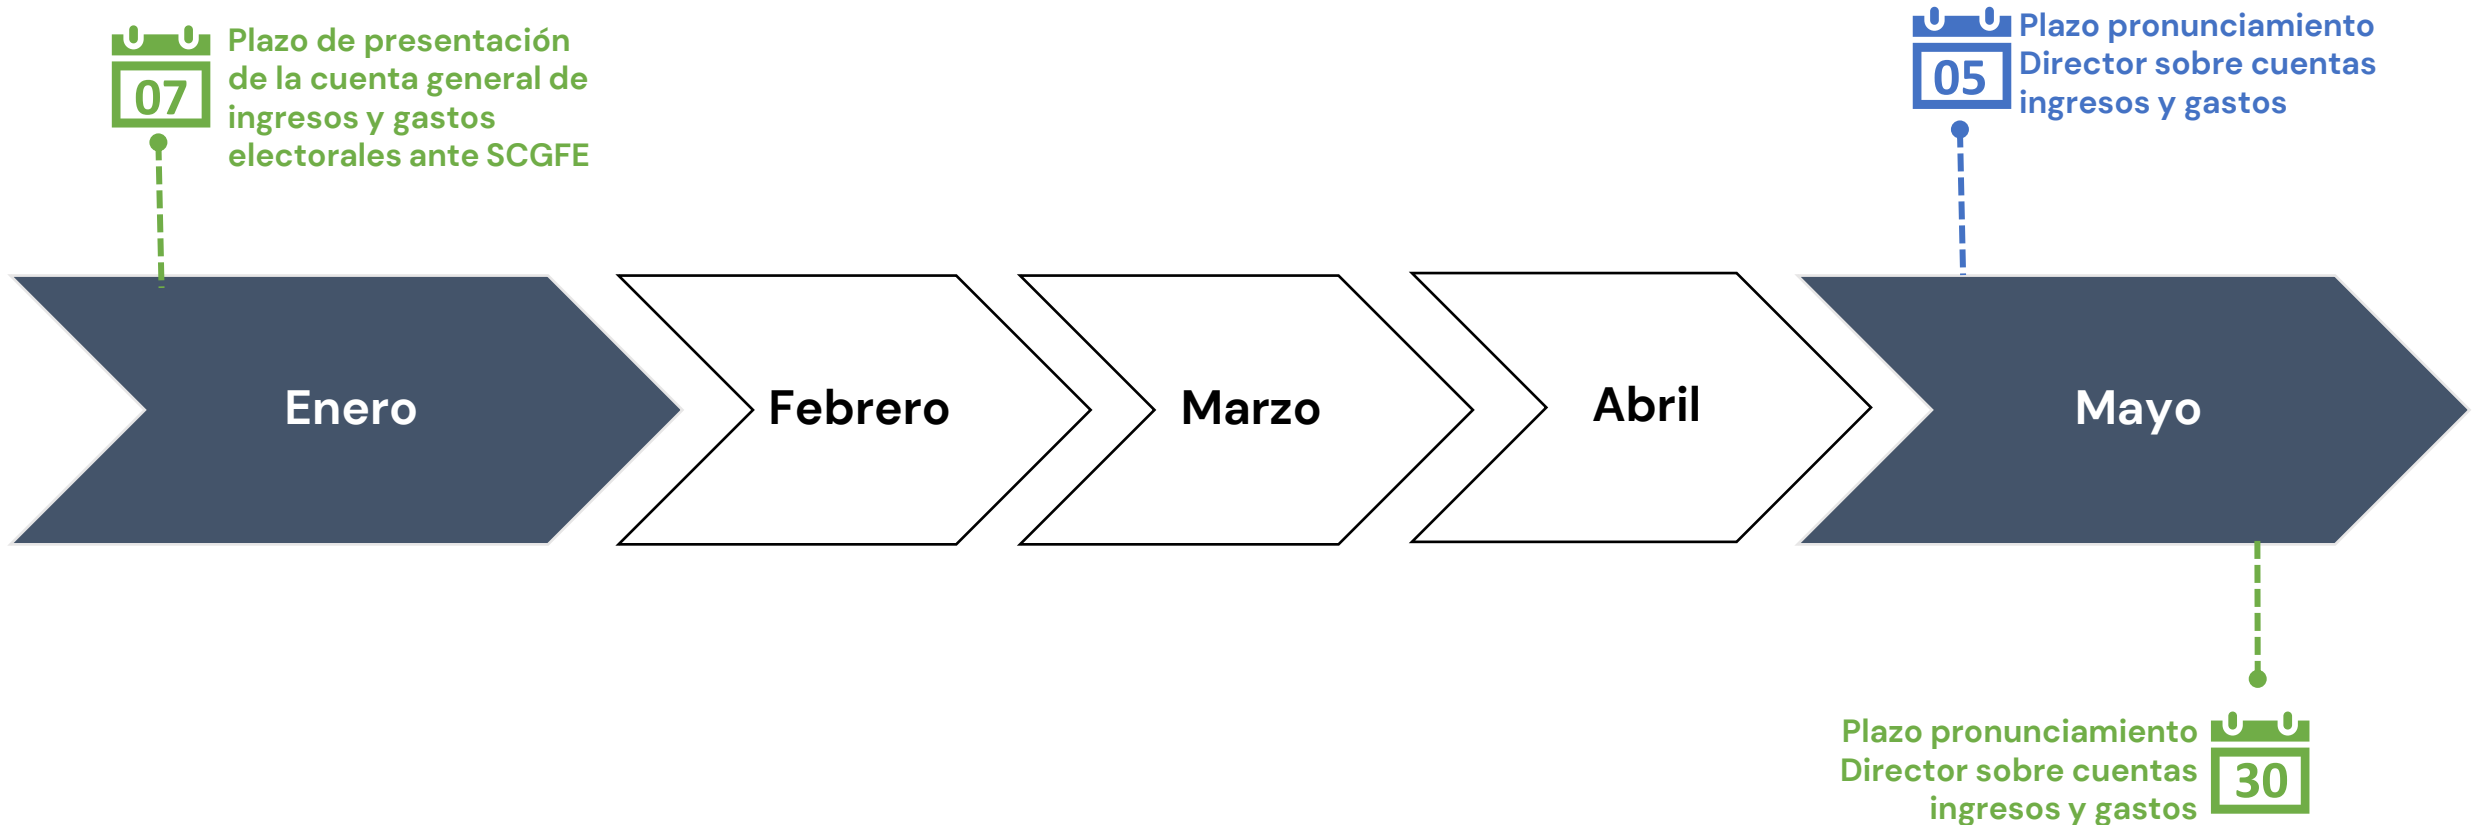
07
Plazo de presentación de la cuenta general de ingresos y gastos electorales ante SCGFE

05
Plazo pronunciamiento Director sobre cuentas ingresos y gastos

Enero

Febrero

Marzo

Abril

Mayo

Plazo pronunciamiento Director sobre cuentas ingresos y gastos
30